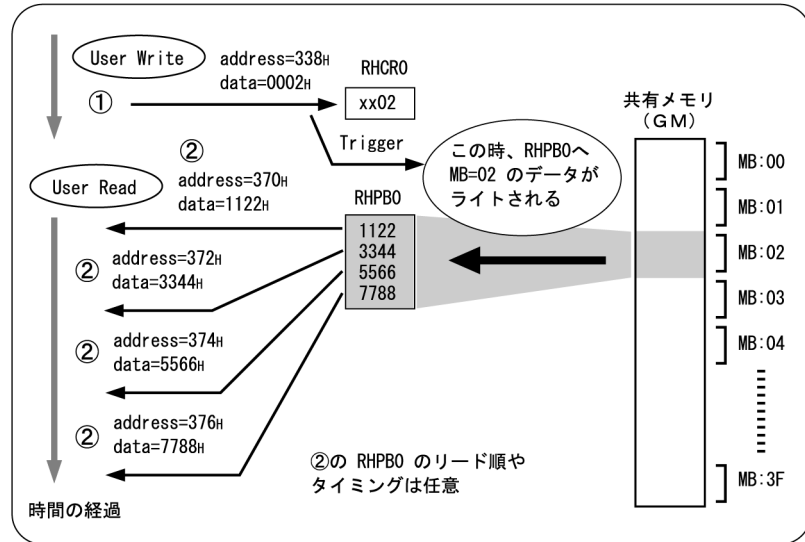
User Write
address=338H
data=0002H
①
RHCR0
xx02
Trigger
共有メモリ
(GM)
②
address=370H
data=1122H
User Read
この時、RHPB0へ MB=02 のデータがライトされる
RHPB0
1122
3344
5566
7788
MB:00
MB:01
MB:02
MB:03
MB:04
MB:3F
② address=372H
data=3344H
② address=374H
data=5566H
② address=376H
data=7788H
②の RHPB0 のリード順やタイミングは任意
時間の経過